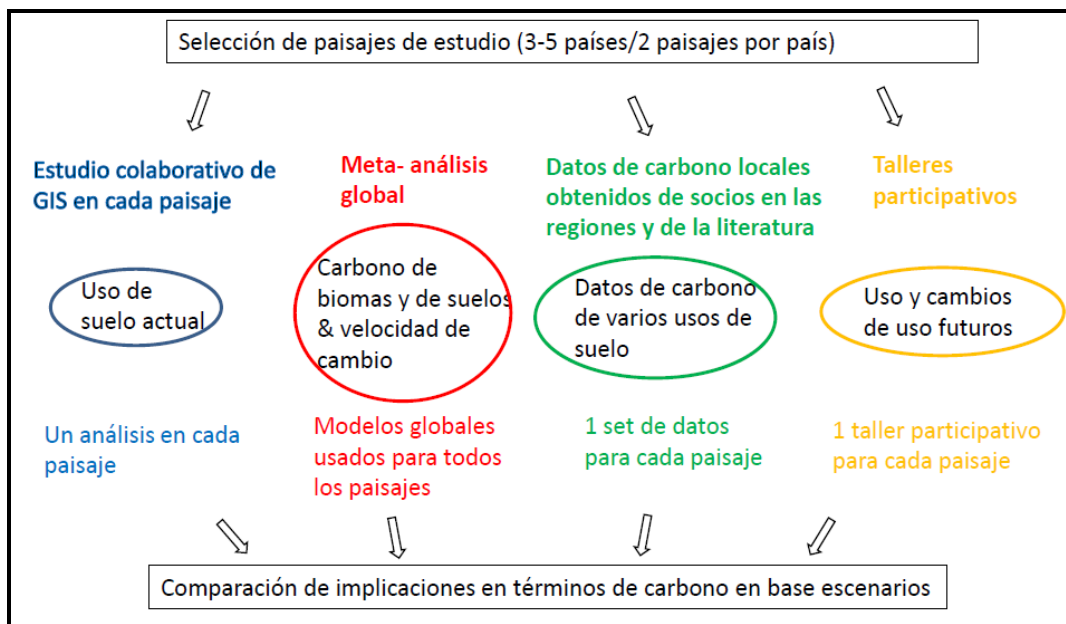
Selección de paisajes de estudio (3-5 países/2 paisajes por país)

Estudio colaborativo de GIS en cada paisaje

Uso de suelo actual

Un análisis en cada paisaje

Meta- análisis global

Carbono de biomas y de suelos & velocidad de cambio

Modelos globales usados para todos los paisajes

Datos de carbono locales obtenidos de socios en las regiones y de la literatura

Datos de carbono de varios usos de suelo

1 set de datos para cada paisaje

Talleres participativos

Uso y cambios de uso futuros

1 taller participativo para cada paisaje

Comparación de implicaciones en términos de carbono en base escenarios